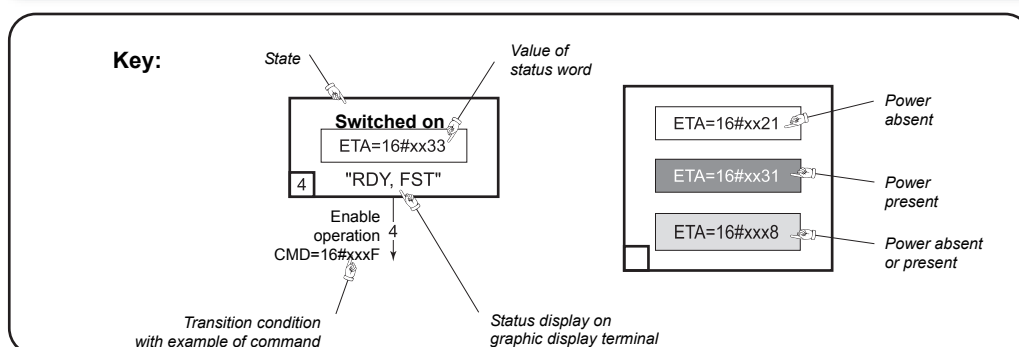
Key:

State

Value of status word

Switched on

ETA=16#xx33

4

"RDY, FST"

Enable operation CMD=16#xxxF

4

Transition condition with example of command

Status display on graphic display terminal

ETA=16#xx21

Power absent

ETA=16#xx31

Power present

ETA=16#xxx8

Power absent or present